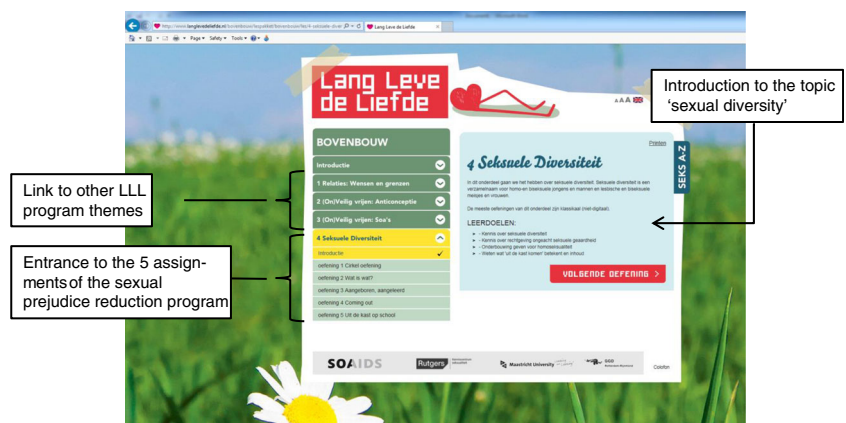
http://www.langlevedeliefde.nl/bovenbouw/lesgeld/bovenbouw/les/4-seksuele-diver
Lang Leve de Liefde

Page ▾ Safety ▾ Tools ▾

Lang Leve de Liefde

A A A

Introduction to the topic 'sexual diversity'

BOVENBOUW

Introductie

1 Relaties: Wensen en grenzen

2 (On)Veilig vrijen: Anticonceptie

3 (On)Veilig vrijen: Soa's

4 Seksuele Diversiteit

Introductie

oefening 1 Cirkel oefening

oefening 2 Wat is wat?

oefening 3 Aangeboren, aangeleerd

oefening 4 Coming out

oefening 5 Uit de kast op school

Link to other LLL program themes

Entrance to the 5 assignments of the sexual prejudice reduction program

Printen

SEKS A-Z

4 Seksuele Diversiteit

In dit onderdeel gaan we het hebben over seksuele diversiteit. Seksuele diversiteit is een verzamelnaam voor homo-en biseksuele jongens en mannen en lesbische en biseksuele meisjes en vrouwen.

De meeste oefeningen van dit onderdeel zijn klassikaal (niet-digitaal).

LEERDOELEN:

- Kennis over seksuele diversiteit
- Kennis over rechtgeving omgaacht seksuele geaardheid
- Ondersteuning geven voor homoseksualiteit
- Weten wat 'uit de kast komen' betekent en inhoud

VOLGENDE OEFENING >

SOAIDS

Rutgers

Maastricht University

SGD

Colofon